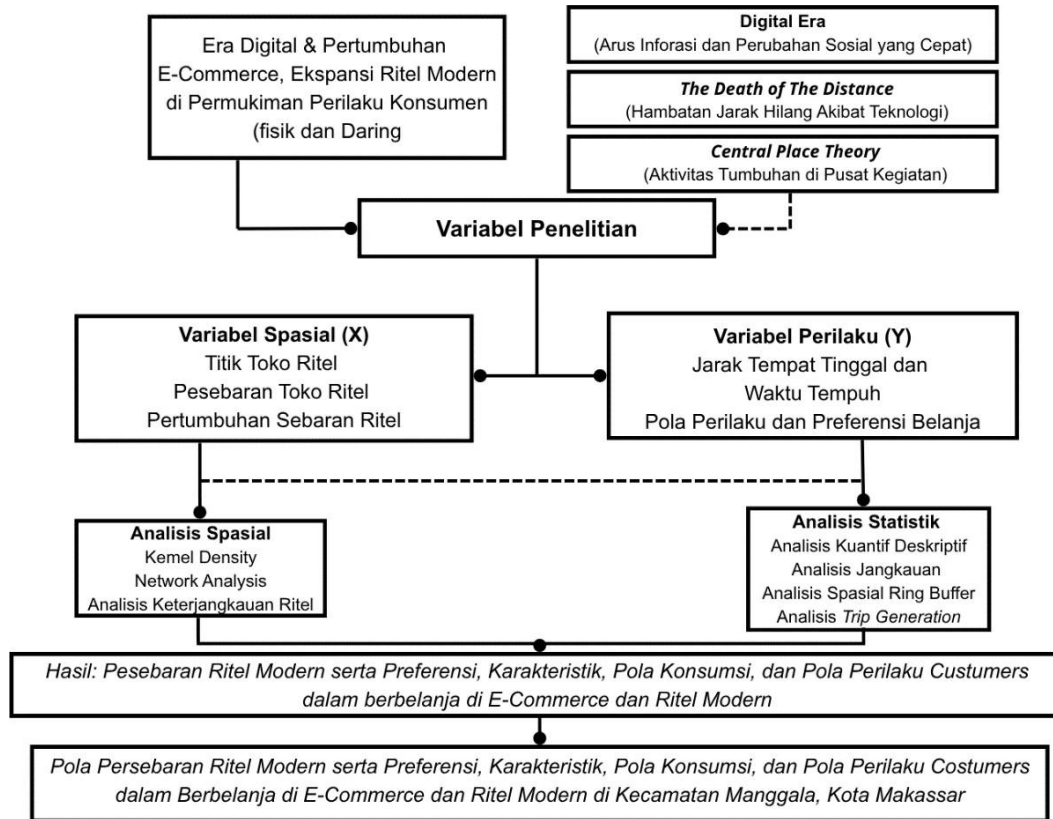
Era Digital & Pertumbuhan E-Commerce, Ekspansi Ritel Modern di Permukiman Perilaku Konsumen (fisik dan Daring

**Digital Era**
(Arus Inforasi dan Perubahan Sosial yang Cepat)

***The Death of The Distance***
(Hambatan Jarak Hilang Akibat Teknologi)

***Central Place Theory***
(Aktivitas Tumbuhan di Pusat Kegiatan)

**Variabel Penelitian**

**Variabel Spasial (X)**
Titik Toko Ritel
Pesebaran Toko Ritel
Pertumbuhan Sebaran Ritel

**Variabel Perilaku (Y)**
Jarak Tempat Tinggal dan Waktu Tempuh
Pola Perilaku dan Preferensi Belanja

**Analisis Spasial**
Kemel Density
Network Analysis
Analisis Keterjangkauan Ritel

**Analisis Statistik**
Analisis Kuantif Deskriptif
Analisis Jangkauan
Analisis Spasial Ring Buffer
Analisis *Trip Generation*

*Hasil: Pesebaran Ritel Modern serta Preferensi, Karakteristik, Pola Konsumsi, dan Pola Perilaku Custumers dalam berbelanja di E-Commerce dan Ritel Modern*

*Pola Persebaran Ritel Modern serta Preferensi, Karakteristik, Pola Konsumsi, dan Pola Perilaku Costumers dalam Berbelanja di E-Commerce dan Ritel Modern di Kecamatan Manggala, Kota Makassar*